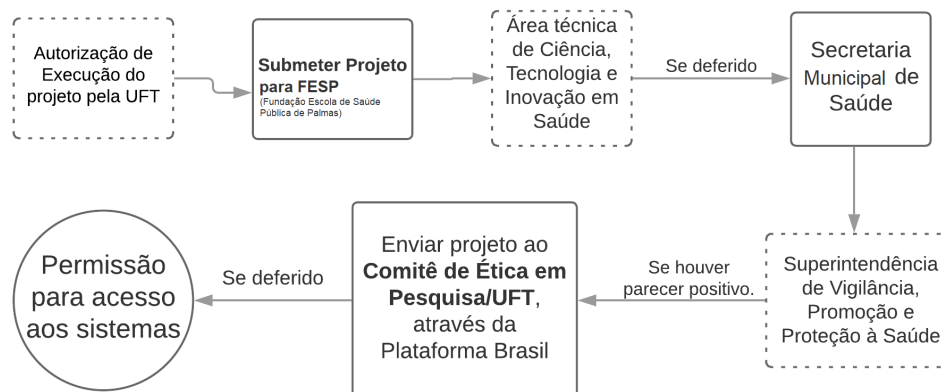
Autorização de Execução do projeto pela UFT

Submeter Projeto para FESP
(Fundação Escola de Saúde Pública de Palmas)

Área técnica de Ciência, Tecnologia e Inovação em Saúde

Se deferido

Secretaria Municipal de Saúde

Superintendência de Vigilância, Promoção e Proteção à Saúde

Se houver parecer positivo.

Enviar projeto ao **Comitê de Ética em Pesquisa/UFT**, através da Plataforma Brasil

Se deferido

Permissão para acesso aos sistemas